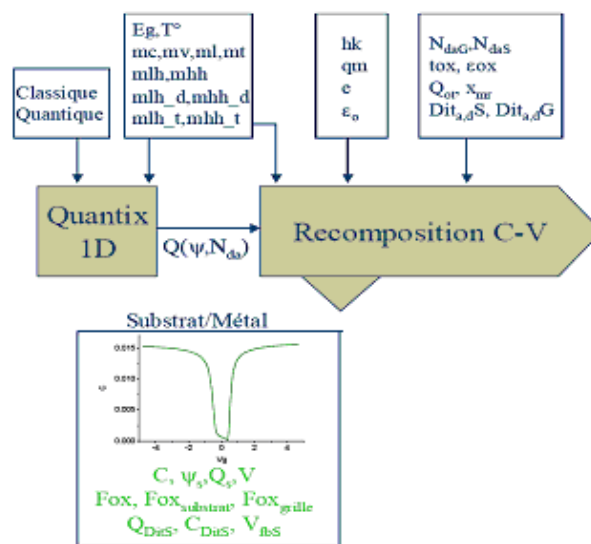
Classique
Quantique

Eg,T°
mc,mv,ml,mt
mlh,mhh
mlh_d,mhh_d
mlh_t,mhh_t

hk
qm
e
$\varepsilon_o$

$N_{daG}$,$N_{daS}$
tox, $\varepsilon$ox
$Q_{or}$, $x_{mr}$
$Dit_{a,d}S$, $Dit_{a,d}G$

Quantix
1D

Q($\psi$,$N_{da}$)

Recomposition C-V

Substrat/Métal

0.015
0.010
0.005
0.000
C
-4
-2
0
2
4
Vg

C, $\psi_s$,$Q_s$,V
Fox, $Fox_{substrat}$, $Fox_{grille}$
$Q_{DitS}$, $C_{DitS}$, $V_{fbS}$